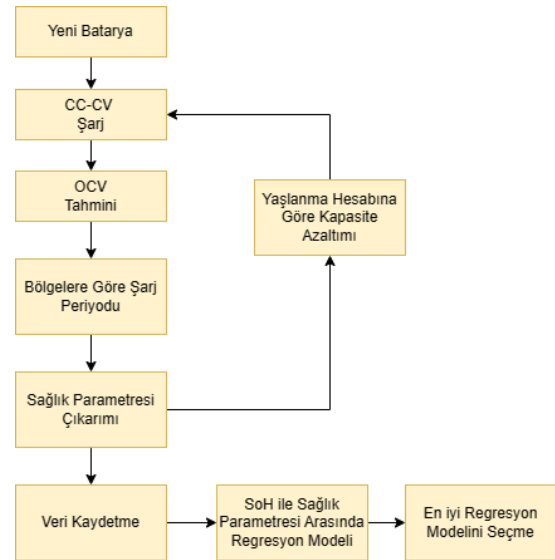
Yeni Batarya

CC-CV Şarj

OCV Tahmini

Bölgelere Göre Şarj Periyodu

Sağlık Parametresi Çıkarımı

Veri Kaydetme

Yaşlanma Hesabına Göre Kapasite Azaltımı

SoH ile Sağlık Parametresi Arasında Regresyon Modeli

En iyi Regresyon Modelini Seçme